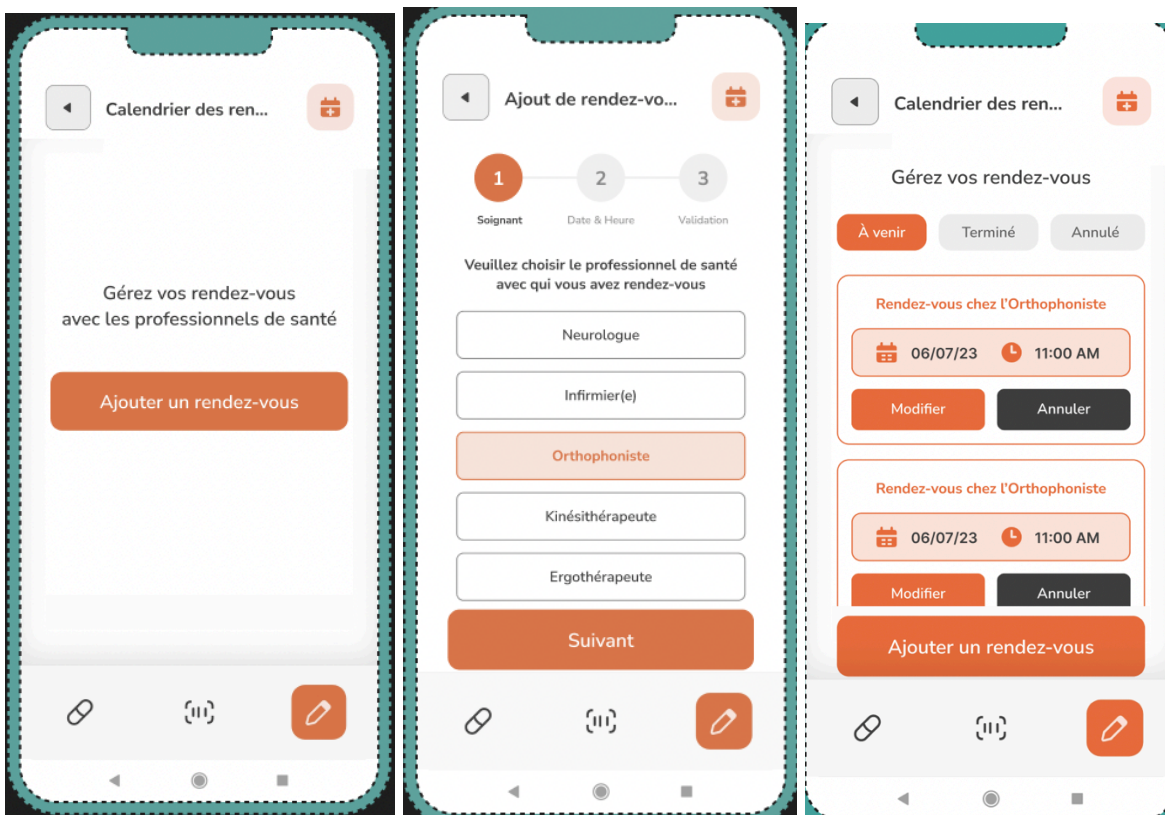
Calendrier des ren...

Gérez vos rendez-vous avec les professionnels de santé

Ajouter un rendez-vous

Ajout de rendez-vo...

1
Soignant

2
Date & Heure

3
Validation

Veuillez choisir le professionnel de santé avec qui vous avez rendez-vous

Neurologue

Infirmier(e)

Orthophoniste

Kinésithérapeute

Ergothérapeute

Suivant

Calendrier des ren...

Gérez vos rendez-vous

À venir

Terminé

Annulé

Rendez-vous chez l'Orthophoniste

06/07/23

11:00 AM

Modifier

Annuler

Rendez-vous chez l'Orthophoniste

06/07/23

11:00 AM

Modifier

Annuler

Ajouter un rendez-vous